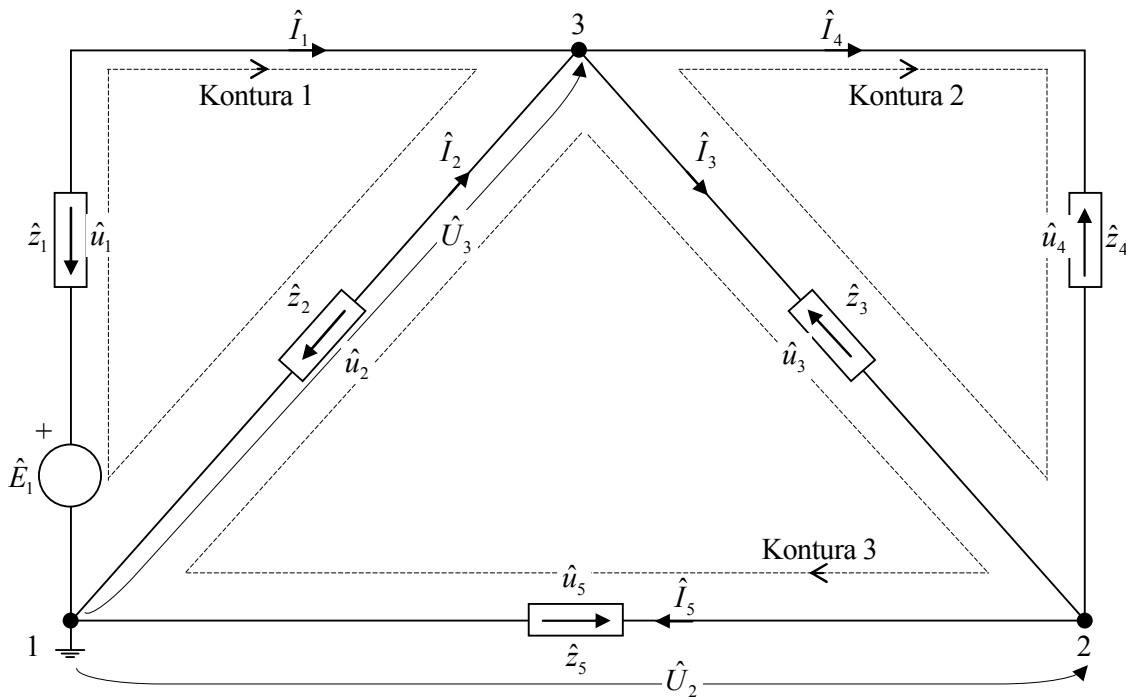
$\hat{I}_1$
3
$\hat{I}_4$
Kontura 1
Kontura 2
$\hat{I}_2$
$\hat{I}_3$
$\hat{z}_1$
$\hat{u}_1$
$\hat{U}_3$
$\hat{u}_4$
$\hat{z}_4$
$\hat{z}_2$
$\hat{z}_3$
$\hat{u}_2$
$\hat{u}_3$
+
$\hat{E}_1$
Kontura 3
$\hat{u}_5$
$\hat{I}_5$
1
$\hat{z}_5$
2
$\hat{U}_2$